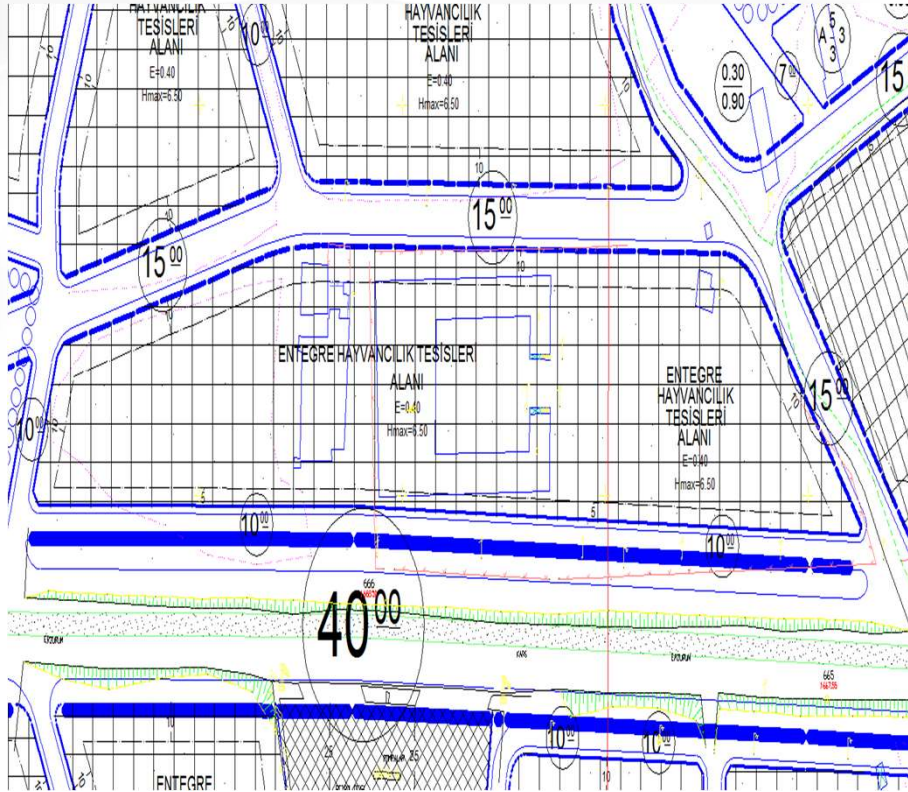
HAYVANCILIK TESİSLERİ ALANI
E=0.40
Hmax=6.50

$10^{00}$

HAYVANCILIK TESİSLERİ ALANI
E=0.40
Hmax=6.50

A $\frac{5}{3}$ 3

$\frac{0.30}{0.90}$

$7^{00}$

15

10

$15^{00}$

10

$15^{00}$

10

ENTEGRE HAYVANCILIK TESİSLERİ ALANI
E=0.40
Hmax=6.50

ENTEGRE HAYVANCILIK TESİSLERİ ALANI
E=0.40
Hmax=6.50

$10^{00}$

$15^{00}$

5

5

$10^{00}$

$10^{00}$

666

$40^{00}$

665

10

$10^{00}$

$10^{00}$

25

10

ENTEGRE